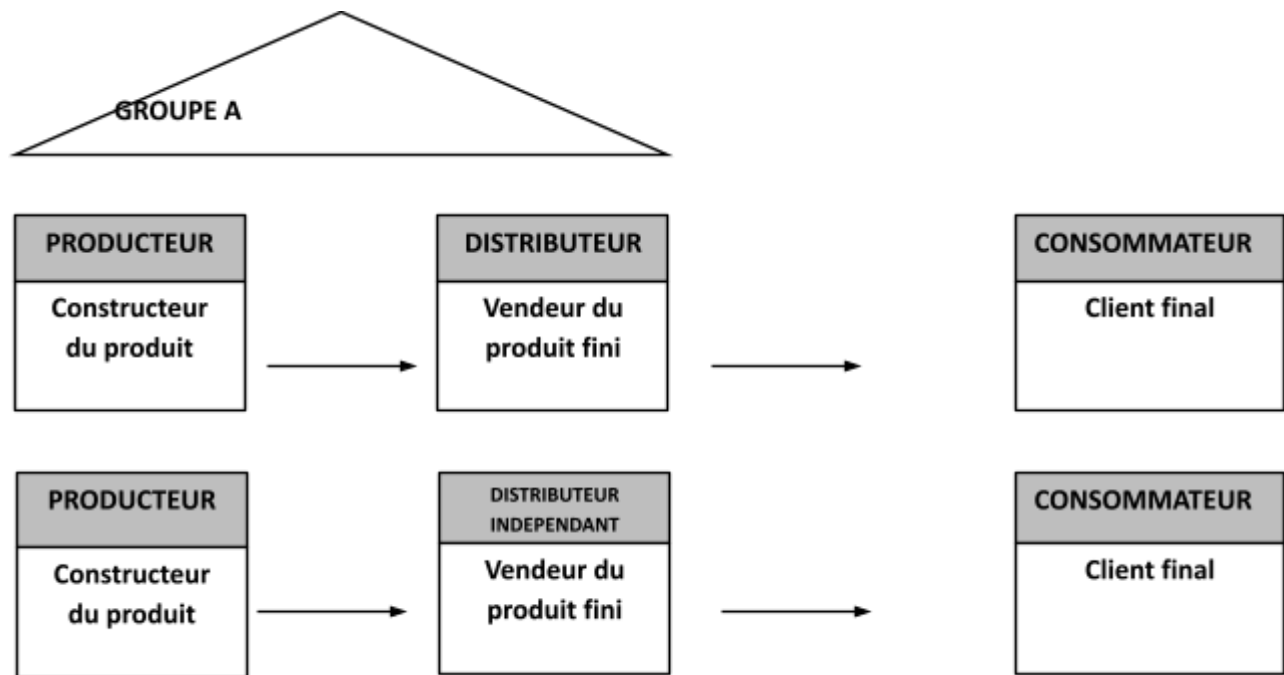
GROUPE A

PRODUCTEUR
Constructeur du produit

DISTRIBUTEUR
Vendeur du produit fini

CONSOMMATEUR
Client final

PRODUCTEUR
Constructeur du produit

DISTRIBUTEUR INDEPENDANT
Vendeur du produit fini

CONSOMMATEUR
Client final